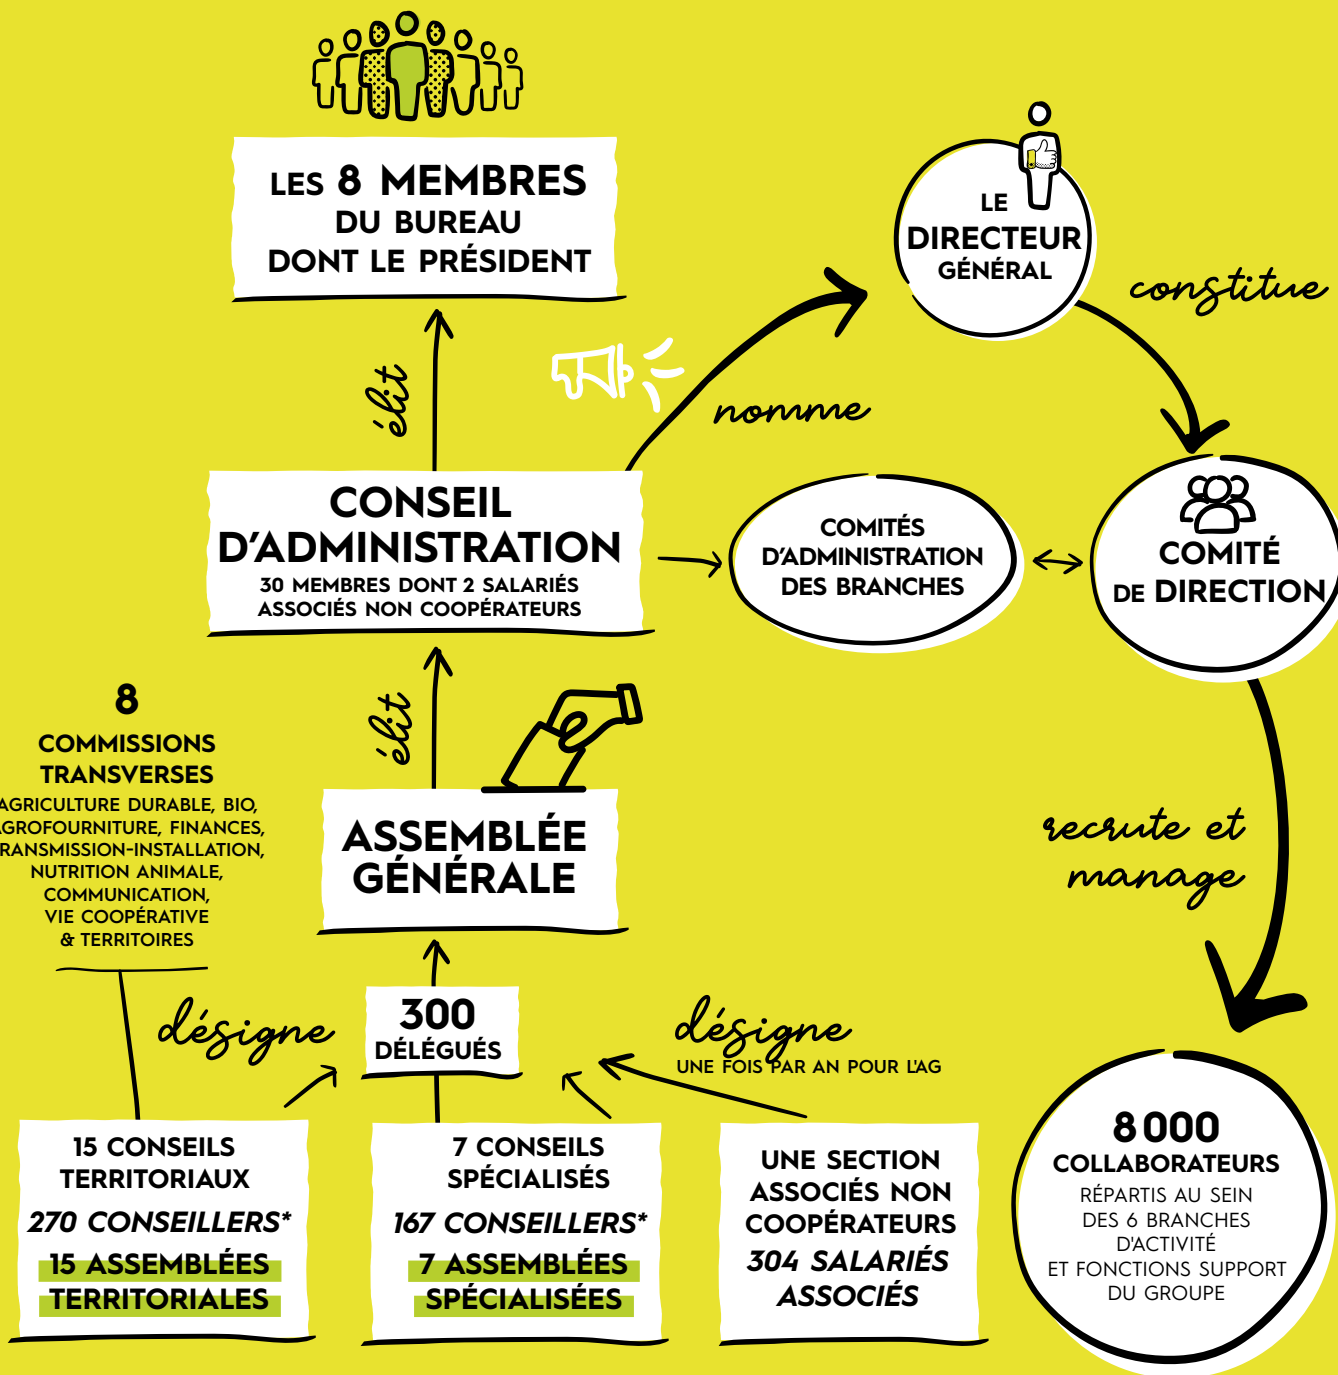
LES 8 MEMBRES DU BUREAU DONT LE PRÉSIDENT

élit

LE DIRECTEUR GÉNÉRAL

constitue

nomme

CONSEIL D'ADMINISTRATION
30 MEMBRES DONT 2 SALARIÉS ASSOCIÉS NON COOPÉRATEURS

COMITÉS D'ADMINISTRATION DES BRANCHES

COMITÉ DE DIRECTION

élit

8
COMMISSIONS TRANSVERSES
AGRICULTURE DURABLE, BIO, AGROFOURNITURE, FINANCES, TRANSMISSION-INSTALLATION, NUTRITION ANIMALE, COMMUNICATION, VIE COOPÉRATIVE & TERRITOIRES

ASSEMBLÉE GÉNÉRALE

recrute et manage

désigne

300 DÉLÉGUÉS

désigne
UNE FOIS PAR AN POUR L'AG

15 CONSEILS TERRITORIAUX
270 CONSEILLERS*
15 ASSEMBLÉES TERRITORIALES

7 CONSEILS SPÉCIALISÉS
167 CONSEILLERS*
7 ASSEMBLÉES SPÉCIALISÉES

UNE SECTION ASSOCIÉS NON COOPÉRATEURS
304 SALARIÉS ASSOCIÉS

8 000 COLLABORATEURS
RÉPARTIS AU SEIN DES 6 BRANCHES D'ACTIVITÉ ET FONCTIONS SUPPORT DU GROUPE